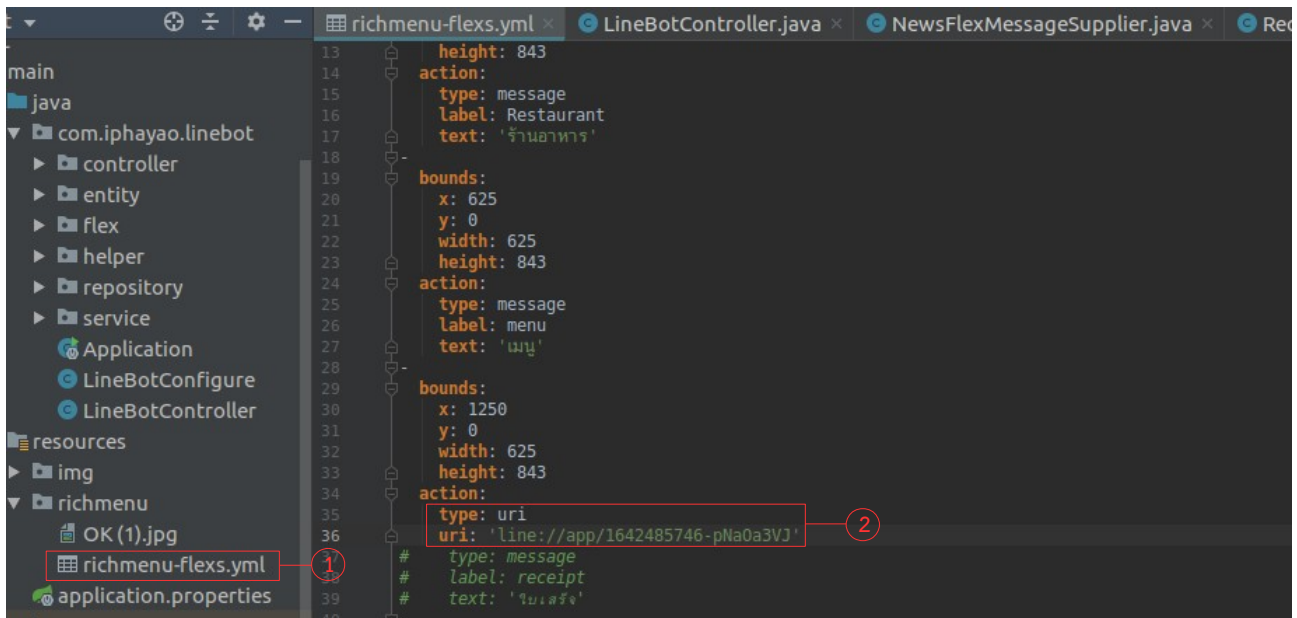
main
java
com.iphayao.linebot
controller
entity
flex
helper
repository
service
Application
LineBotConfigure
LineBotController
resources
img
richmenu
OK (1).jpg
richmenu-flexs.yml
application.properties

richmenu-flexs.yml × LineBotController.java × NewsFlexMessageSupplier.java × Rec

13 height: 843
14 action:
15 type: message
16 label: Restaurant
17 text: 'ร้านอาหาร'
18 -
19 bounds:
20 x: 625
21 y: 0
22 width: 625
23 height: 843
24 action:
25 type: message
26 label: menu
27 text: 'เมนู'
28 -
29 bounds:
30 x: 1250
31 y: 0
32 width: 625
33 height: 843
34 action:
35 type: uri
36 uri: 'line://app/1642485746-pNaOa3VJ'
37 # type: message
38 # label: receipt
39 # text: 'ใบเสร็จ'

1
2